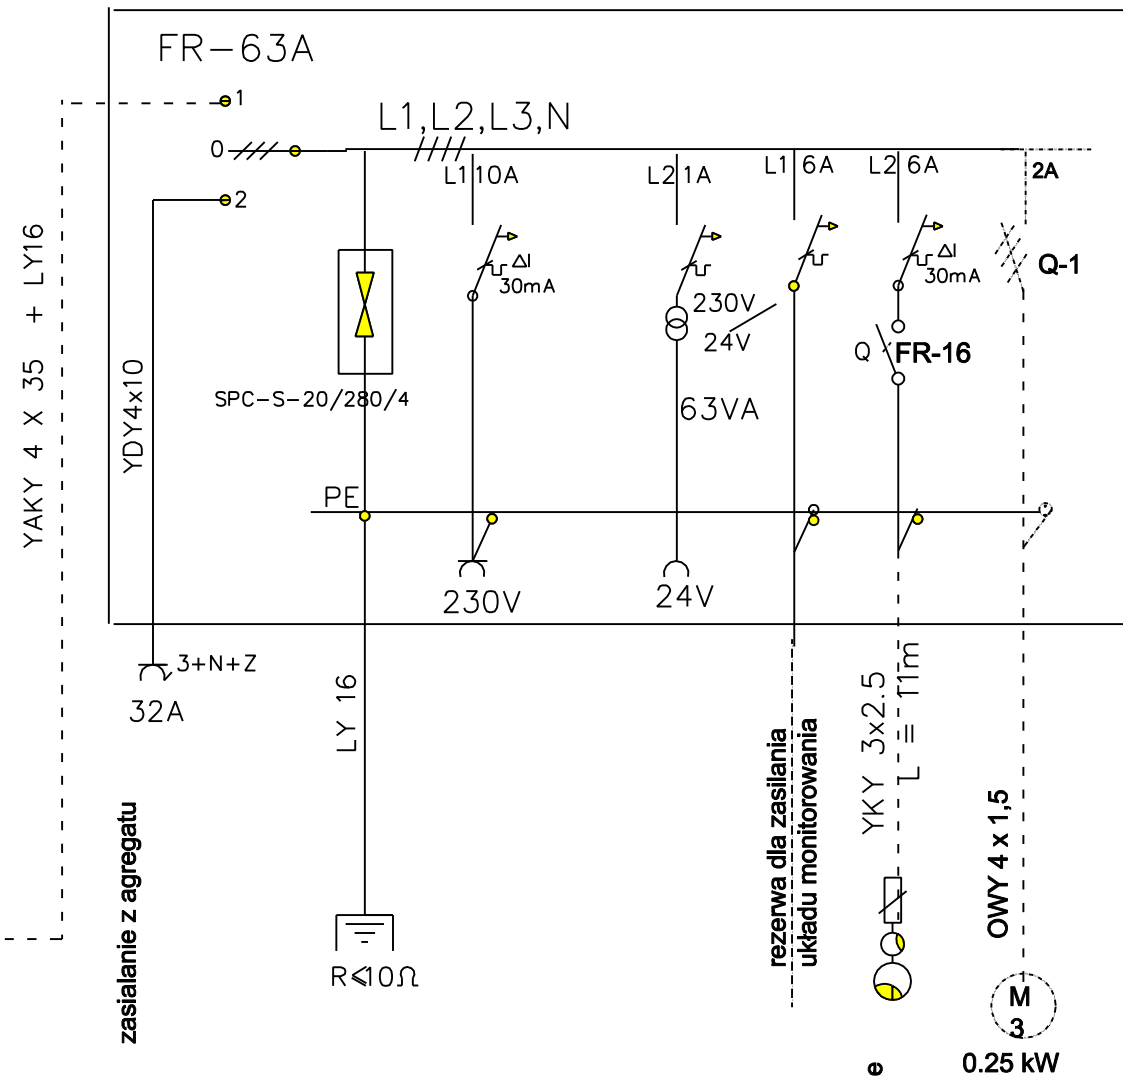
FR-63A

1
0
2

L1,L2,L3,N

L1 10A
L2 1A
L1 6A
L2 6A
2A

ΔI
30mA

230V
24V

ΔI
30mA

Q-1

Q FR-16

SPC-S-20/280/4

63VA

YAKY 4 X 35 + LY16

YDY4x10

PE

230V
24V

3+N+Z
32A

LY 16

rezerwa dla zasilania
układu monitorowania

YKY 3x2.5
L = 11m

OWY 4 x 1,5

zasilanie z agregatu

R⩽10Ω

M
3
0.25 kW